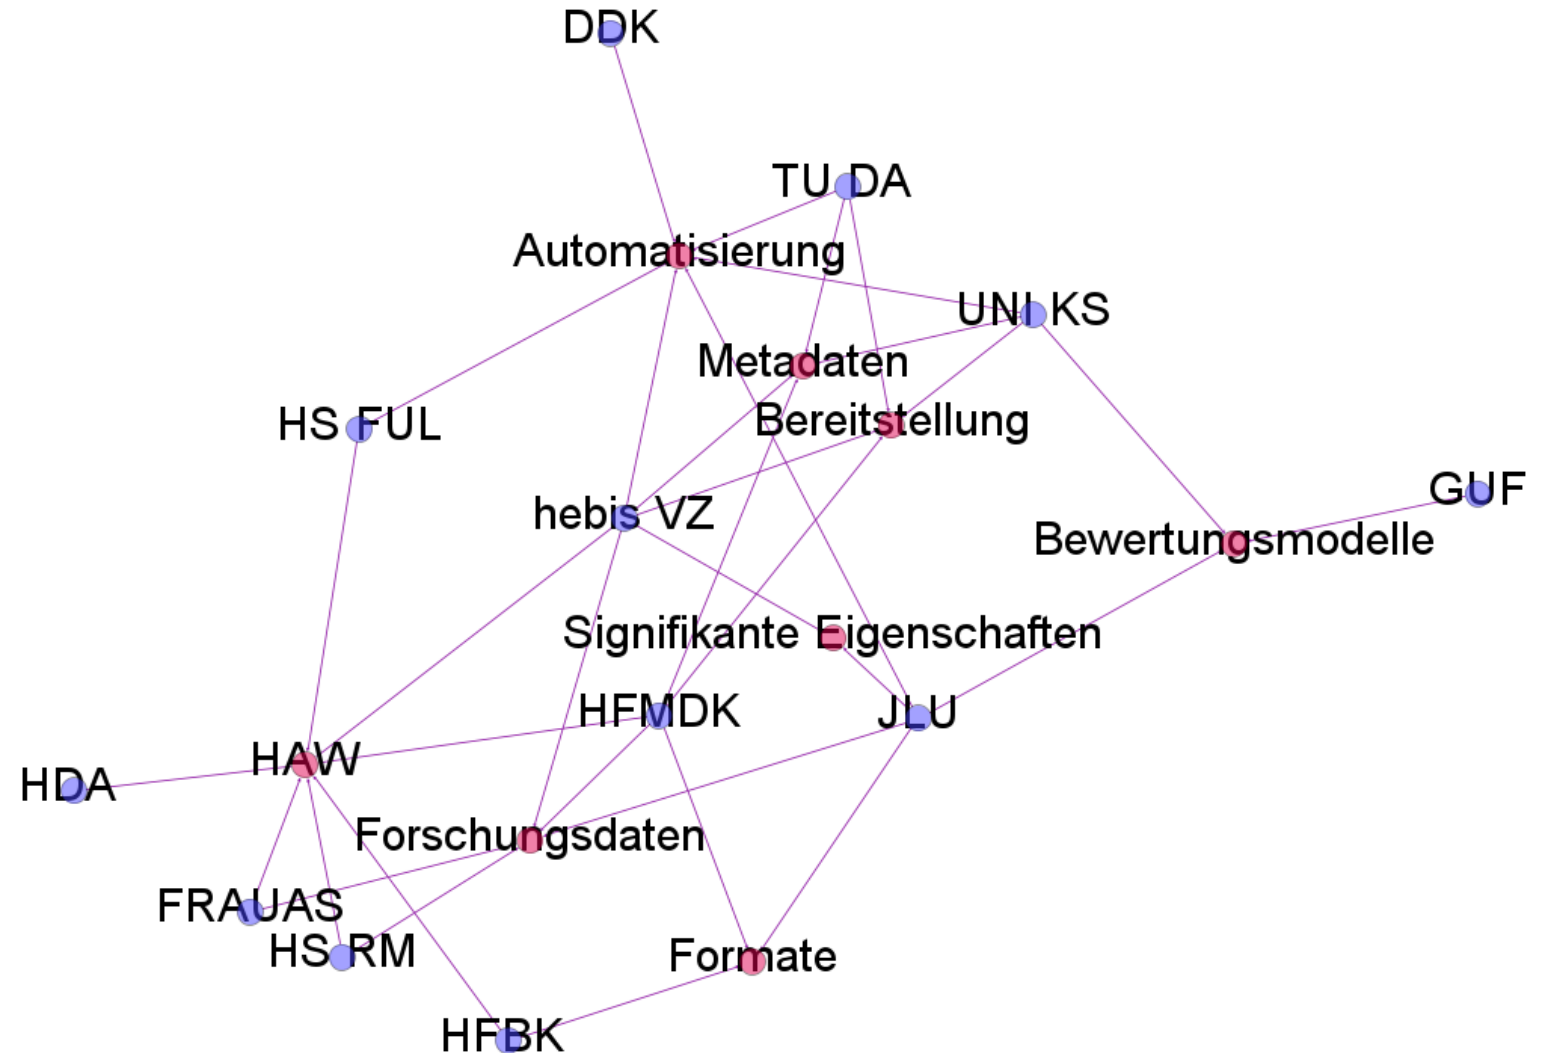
DDK

TU DA

Automatisierung

UNI KS

Metadaten

Bereitstellung

HS FUL

GUF

hebis VZ

Bewertungsmodelle

Signifikante Eigenschaften

HFMDK

JLU

HAW

HDA

Forschungsdaten

FRAUAS

HS RM

Formate

HFBK